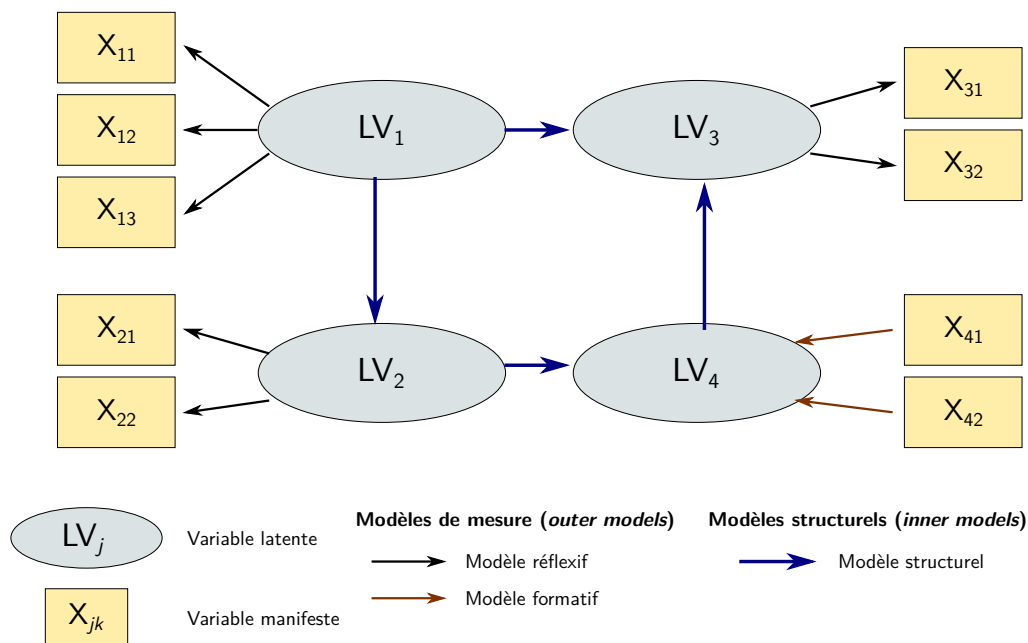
$X_{11}$

$X_{12}$

$X_{13}$

$LV_1$

$LV_3$

$X_{31}$

$X_{32}$

$X_{21}$

$X_{22}$

$LV_2$

$LV_4$

$X_{41}$

$X_{42}$

$LV_j$ Variable latente

$X_{jk}$ Variable manifeste

**Modèles de mesure (*outer models*)**

Modèle réflexif

Modèle formatif

**Modèles structurels (*inner models*)**

Modèle structurel